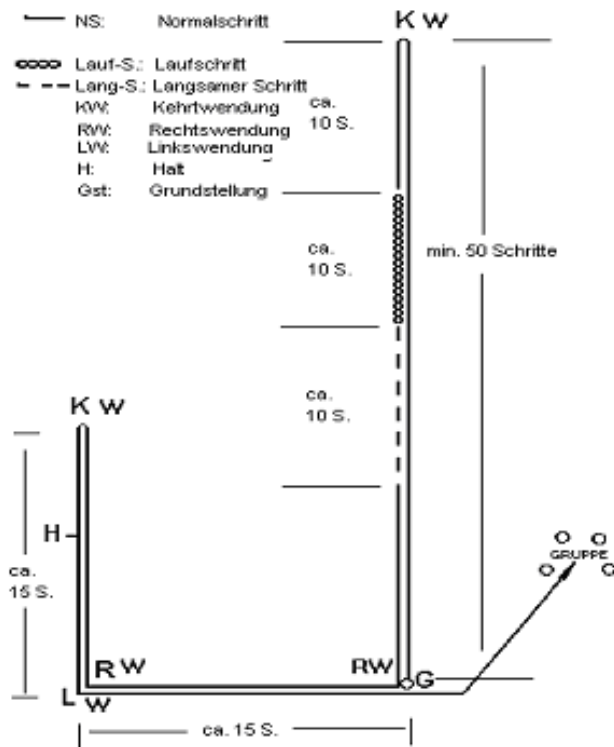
NS: Normalschritt
Lauf-S.: Laufschritt
Lang-S.: Langsamer Schritt
KW: Kehrtwendung
RW: Rechtswendung
LW: Linkswendung
H: Halt
Gst: Grundstellung

K W

ca. 10 S.

ca. 10 S.

min. 50 Schritte

ca. 10 S.

K W

H

ca. 15 S.

GRUPPE

R W

RW

G

L W

ca. 15 S.